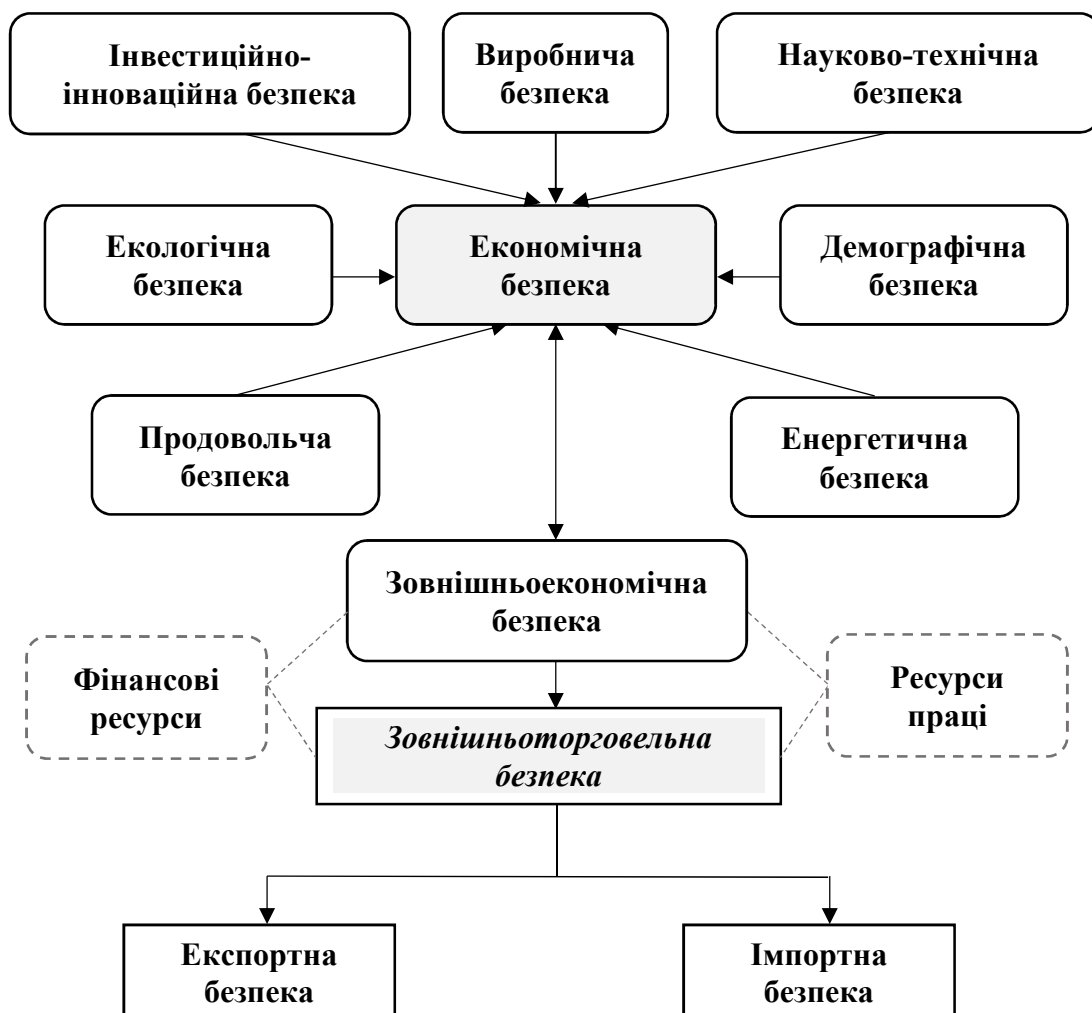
Інвестиційно-інноваційна безпека

Виробнича безпека

Науково-технічна безпека

Екологічна безпека

Економічна безпека

Демографічна безпека

Продовольча безпека

Енергетична безпека

Зовнішньоекономічна безпека

Фінансові ресурси

Ресурси праці

Зовнішньоторговельна безпека

Експортна безпека

Імпортна безпека